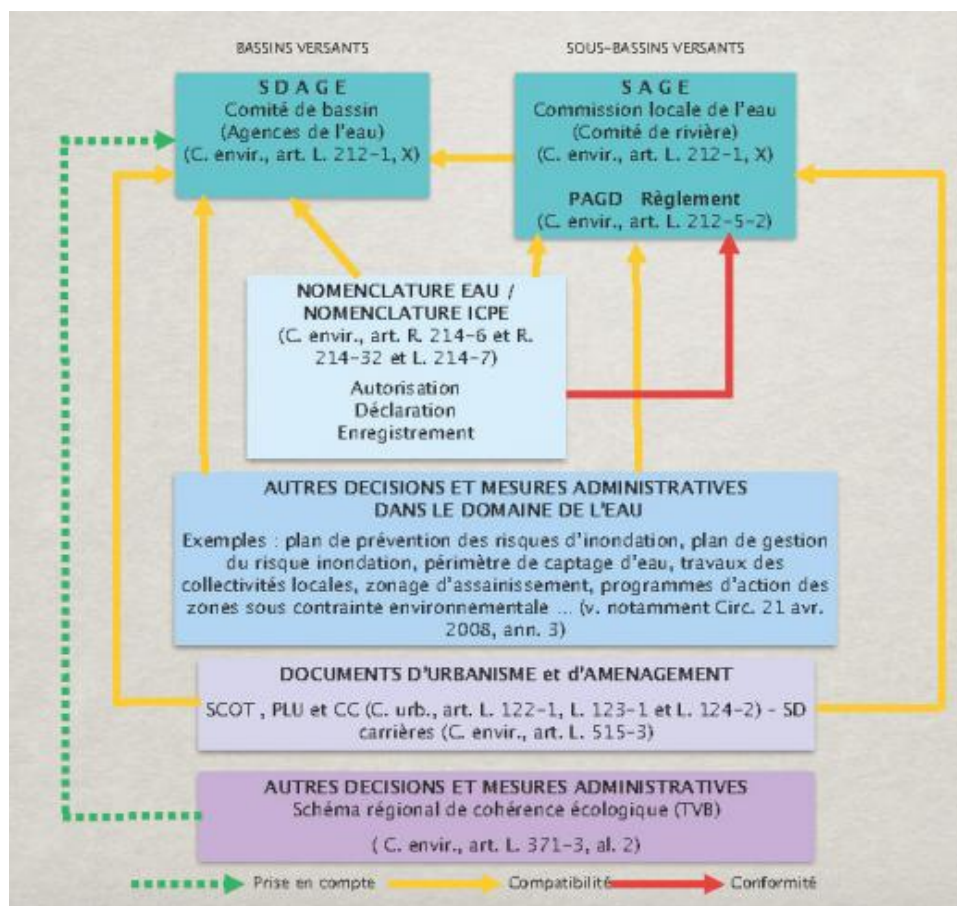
BASSINS VERSANTS

SOUS-BASSINS VERSANTS

S D A G E
Comité de bassin
(Agences de l'eau)
(C. envir., art. L. 212-1, X)

S A G E
Commission locale de l'eau
(Comité de rivière)
(C. envir., art. L. 212-1, X)

PAGD Règlement
(C. envir., art. L. 212-5-2)

NOMENCLATURE EAU /
NOMENCLATURE ICPE
(C. envir., art. R. 214-6 et R. 214-32 et L. 214-7)

Autorisation
Déclaration
Enregistrement

AUTRES DECISIONS ET MESURES ADMINISTRATIVES DANS LE DOMAINE DE L'EAU

Exemples : plan de prévention des risques d'inondation, plan de gestion du risque inondation, périmètre de captage d'eau, travaux des collectivités locales, zonage d'assainissement, programmes d'action des zones sous contrainte environnementale ... (v. notamment Circ. 21 avr. 2008, ann. 3)

DOCUMENTS D'URBANISME et d'AMENAGEMENT

SCOT , PLU et CC (C. urb., art. L. 122-1, L. 123-1 et L. 124-2) - SD carrières (C. envir., art. L. 515-3)

AUTRES DECISIONS ET MESURES ADMINISTRATIVES
Schéma régional de cohérence écologique (TVB)

( C. envir., art. L. 371-3, al. 2)

Prise en compte Compatibilité Conformité